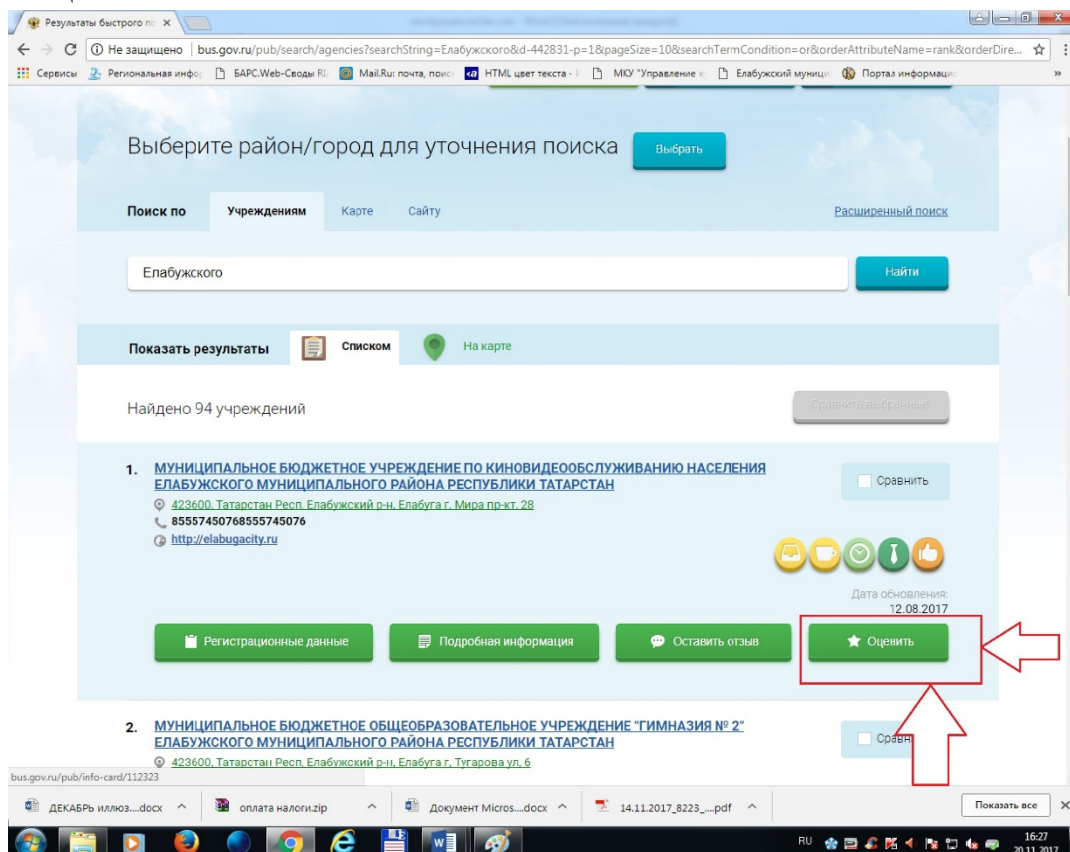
Результаты быстрого по ×

Не защищено | bus.gov.ru/pub/search/agencies?searchString=Елабужского&d-442831-p=1&pageSize=10&searchTermCondition=or&orderAttributeName=rank&orderDire...

Сервисы | Региональная инфо | БАРС.Web-Своды | Mail.Ru: почта, поис | HTML цвет текста - | МКУ "Управление | Елабужский муници | Портал информаци

Выберите район/город для уточнения поиска

Выбрать

Поиск по | Учреждениям | Карте | Сайту

Расширенный поиск

Елабужского

Найти

Показать результаты | Списком | На карте

Найдено 94 учреждений

Сравнить выбранные

1. МУНИЦИПАЛЬНОЕ БЮДЖЕТНОЕ УЧРЕЖДЕНИЕ ПО КИНОВИДЕООБСЛУЖИВАНИЮ НАСЕЛЕНИЯ ЕЛАБУЖСКОГО МУНИЦИПАЛЬНОГО РАЙОНА РЕСПУБЛИКИ ТАТАРСТАН

423600, Татарстан Респ, Елабужский р-н, Елабуга г, Мира пр-кт, 28

85557450768555745076

http://elabugacity.ru

Сравнить

Дата обновления: 12.08.2017

Регистрационные данные | Подробная информация | Оставить отзыв | Оценить

2. МУНИЦИПАЛЬНОЕ БЮДЖЕТНОЕ ОБЩЕОБРАЗОВАТЕЛЬНОЕ УЧРЕЖДЕНИЕ "ГИМНАЗИЯ № 2" ЕЛАБУЖСКОГО МУНИЦИПАЛЬНОГО РАЙОНА РЕСПУБЛИКИ ТАТАРСТАН

423600, Татарстан Респ, Елабужский р-н, Елабуга г, Тугарова ул, 6

Сравн

bus.gov.ru/pub/info-card/112323

ДЕКАБРЬ иллюз....docx | оплата налоги.zip | Документ Micros....docx | 14.11.2017_8223_....pdf | Показать все

RU 16:27 20.11.2017